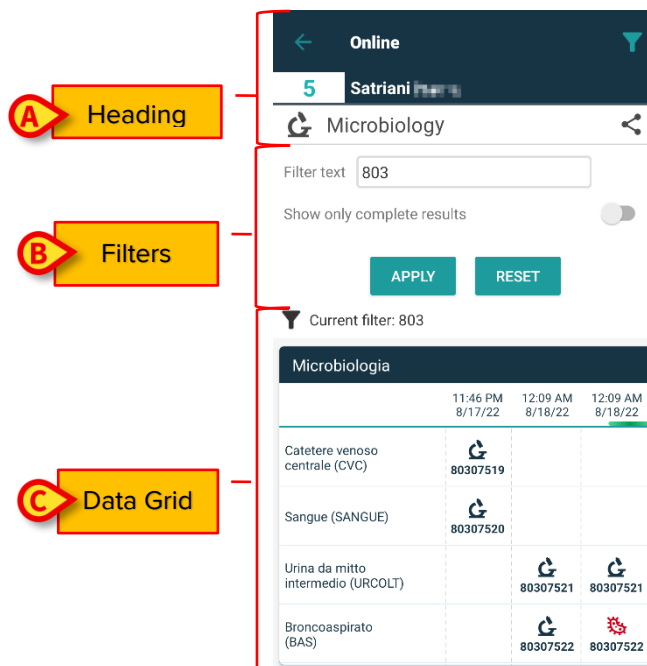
A Heading

B Filters

C Data Grid

Online

5 Satriani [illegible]

Microbiology

Filter text 803

Show only complete results

APPLY RESET

Current filter: 803

Microbiologia

| | 11:46 PM 8/17/22 | 12:09 AM 8/18/22 | 12:09 AM 8/18/22 |
|---|---|---|---|
| Catetere venoso centrale (CVC) | 80307519 | | |
| Sangue (SANGUE) | 80307520 | | |
| Urina da mitto intermedio (URCOLT) | | 80307521 | 80307521 |
| Broncoaspirato (BAS) | | 80307522 | 80307522 |